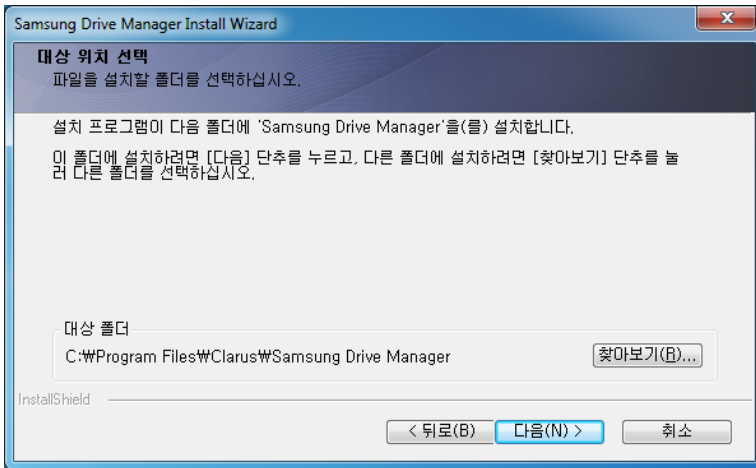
Samsung Drive Manager Install Wizard

대상 위치 선택
파일을 설치할 폴더를 선택하십시오.

설치 프로그램이 다음 폴더에 'Samsung Drive Manager'을(를) 설치합니다.

이 폴더에 설치하려면 [다음] 단추를 누르고, 다른 폴더에 설치하려면 [찾아보기] 단추를 눌러 다른 폴더를 선택하십시오.

대상 폴더
C:₩Program Files₩Clarus₩Samsung Drive Manager

찾아보기(R)...

InstallShield

< 뒤로(B)
다음(N) >
취소